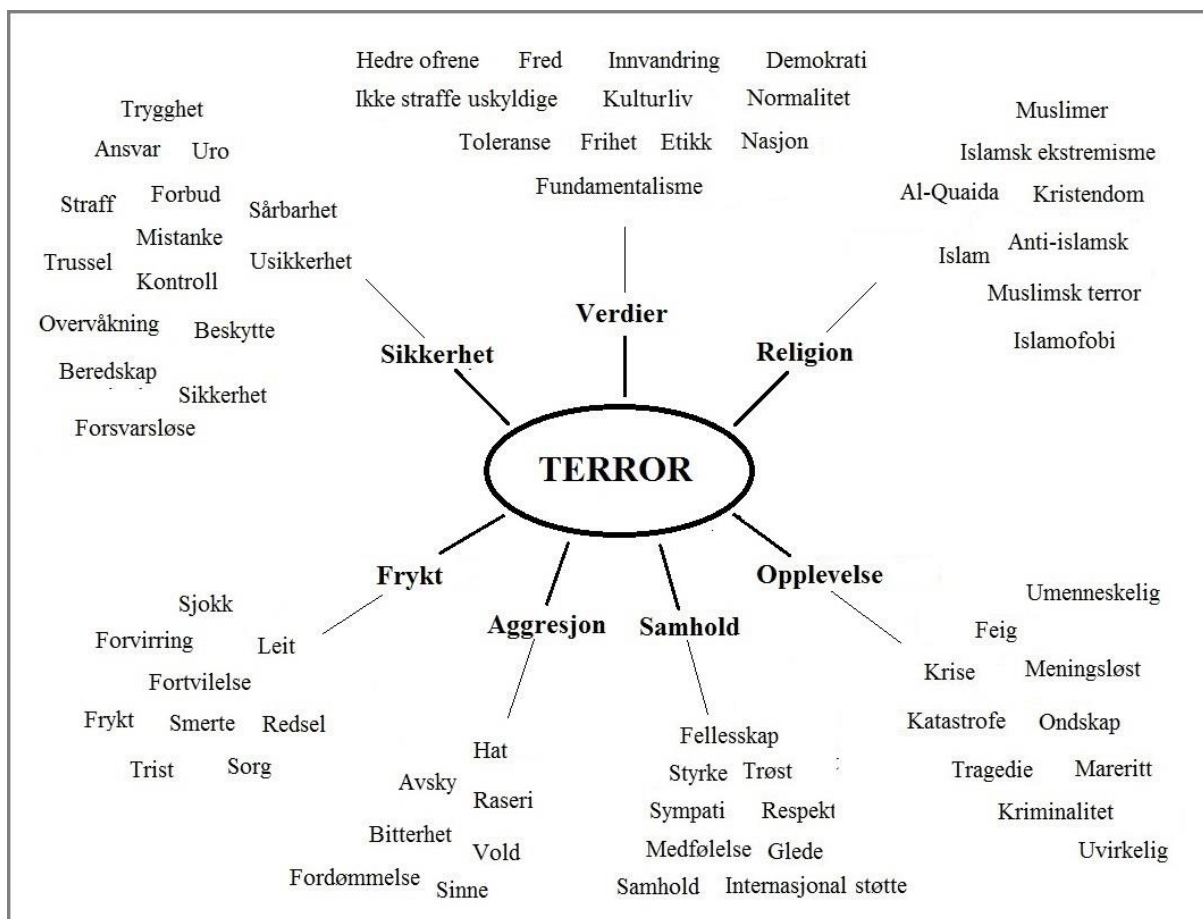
Hedre ofrene Fred Innvandring Demokrati
Ikke straffe uskyldige Kulturliv Normalitet
Toleranse Frihet Etikk Nasjon
Fundamentalisme

Trygghet
Ansvar Uro
Straff Forbud Sårbarhet
Mistanke
Trussel Usikkerhet
Kontroll
Overvåkning Beskytte
Beredskap
Sikkerhet
Forsvarsløse

Muslimer
Islamsk ekstremisme
Al-Quaida Kristendom
Islam Anti-islamsk
Muslimsk terror
Islamofobi

Verdier
Sikkerhet
Religion

TERROR

Frykt
Aggresjon
Samhold
Opplevelse

Sjokk
Forvirring Leit
Fortvilelse
Frykt Smerte Redsel
Trist Sorg

Hat
Avsky
Raseri
Bitterhet
Vold
Fordømmelse Sinne

Fellesskap
Styrke Trøst
Sympati Respekt
Medfølelse Glede
Samhold Internasjonal støtte

Umenneskelig
Feig
Krise Meningsløst
Katastrofe Ondskap
Tragedie Mareritt
Kriminalitet
Uvirkelig